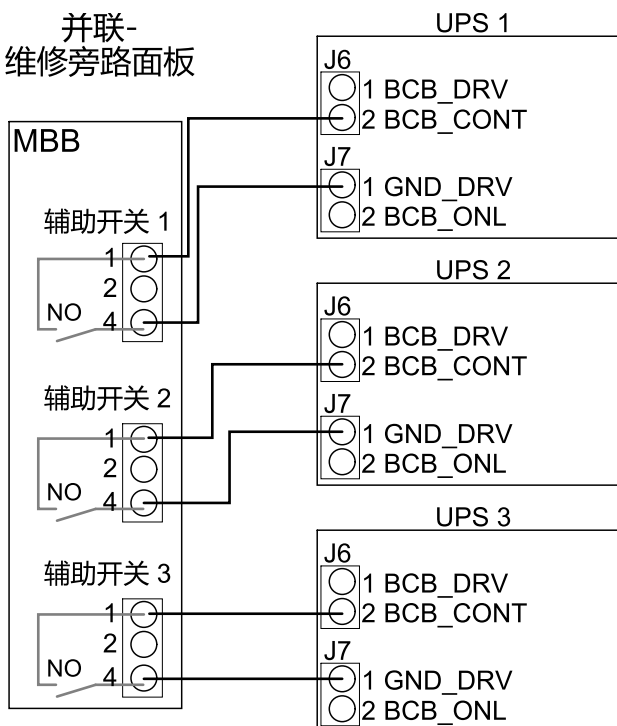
并联-
维修旁路面板

MBB

辅助开关 1
1
2
NO 4

辅助开关 2
1
2
NO 4

辅助开关 3
1
2
NO 4

UPS 1
J6
1 BCB_DRV
2 BCB_CONT
J7
1 GND_DRV
2 BCB_ONL

UPS 2
J6
1 BCB_DRV
2 BCB_CONT
J7
1 GND_DRV
2 BCB_ONL

UPS 3
J6
1 BCB_DRV
2 BCB_CONT
J7
1 GND_DRV
2 BCB_ONL